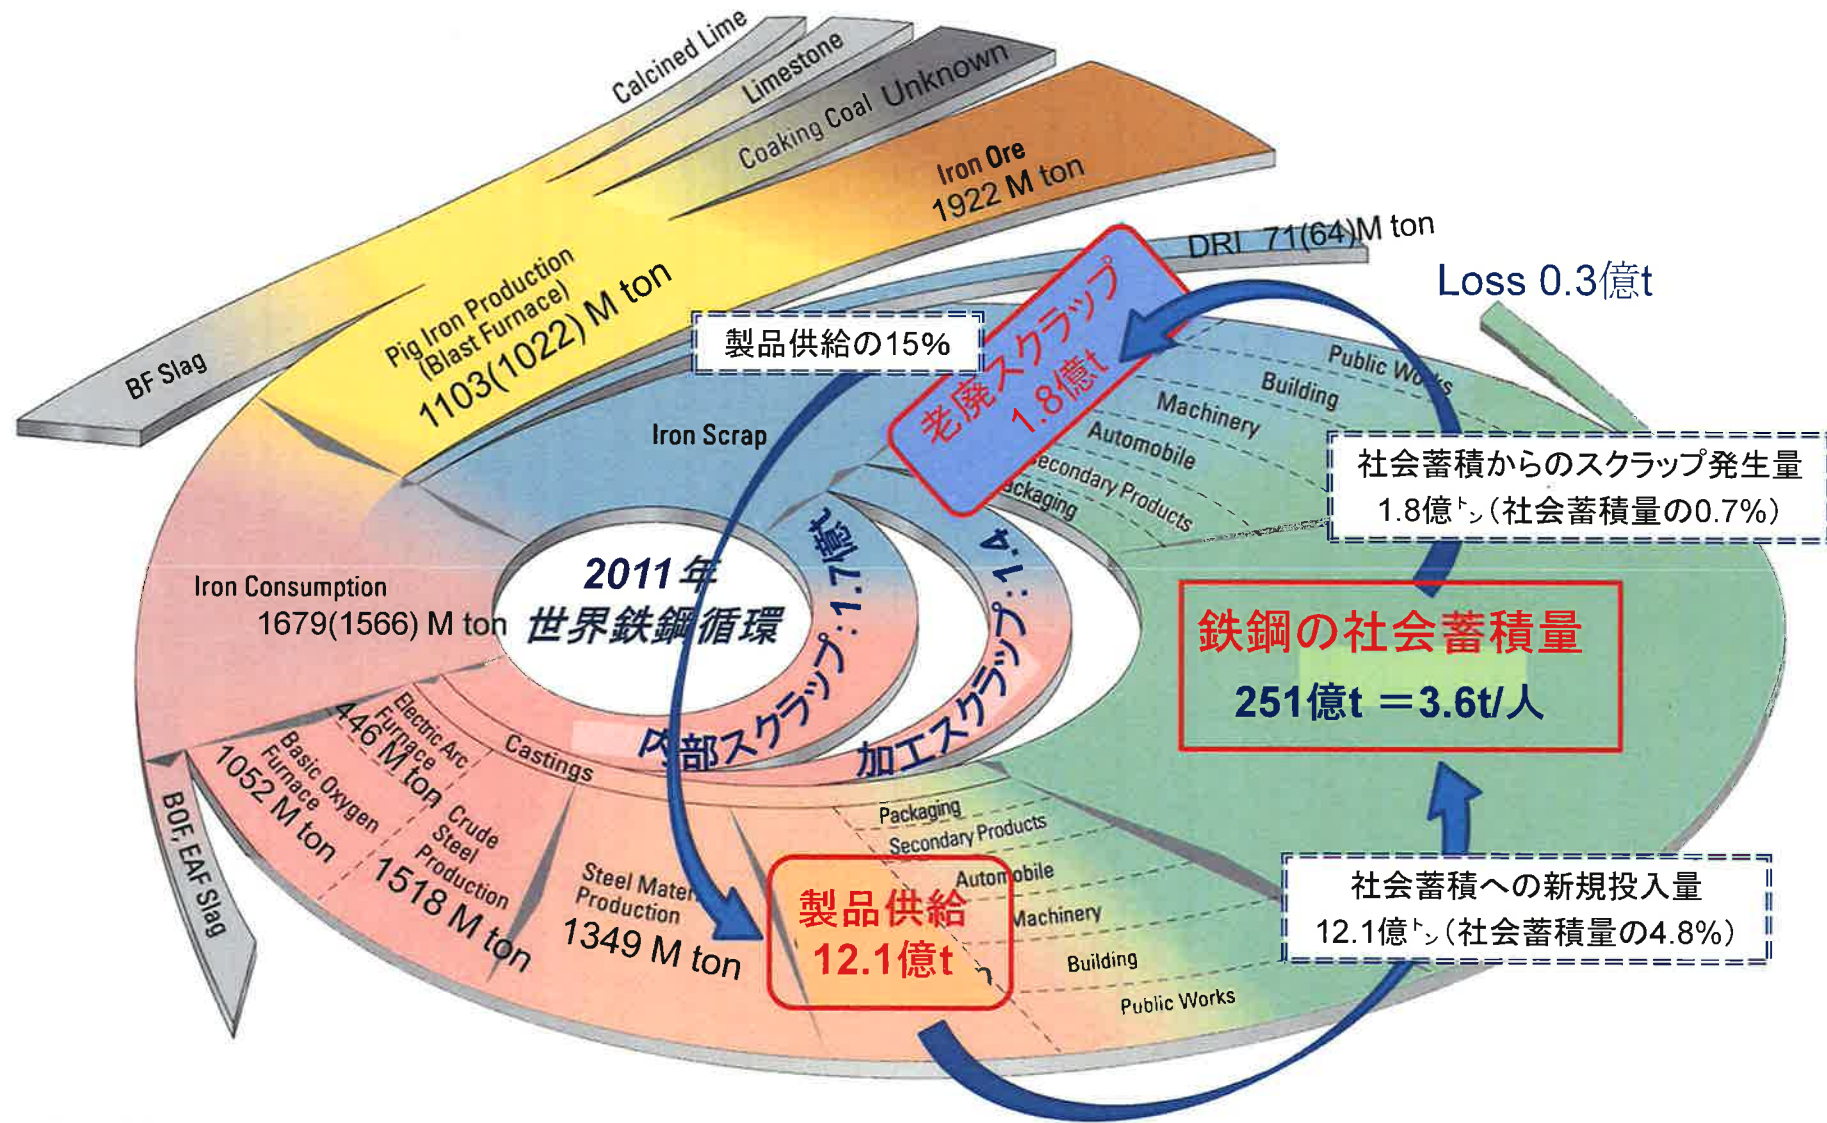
Calcined Lime
Limestone
Coaking Coal
Unknown
Iron Ore
1922 M ton
DRI 71(64)M ton
Loss 0.3億t
BF Slag
Pig Iron Production (Blast Furnace)
1103(1022) M ton
製品供給の15%
老廃スクラップ
1.8億t
Public Works
Building
Machinery
Automobile
Secondary Products
Packaging
Iron Scrap
社会蓄積からのスクラップ発生量
1.8億トン(社会蓄積量の0.7%)
2011年
世界鉄鋼循環
Iron Consumption
1679(1566) M ton
内部スクラップ：1.7億t
加工スクラップ：1.4
鉄鋼の社会蓄積量
251億t ＝3.6t/人
Electric Arc Furnace
446 M ton
Basic Oxygen Furnace
1052 M ton
Castings
Crude Steel Production
1518 M ton
BOF, EAF Slag
Steel Material Production
1349 M ton
製品供給
12.1億t
Packaging
Secondary Products
Automobile
Machinery
Building
Public Works
社会蓄積への新規投入量
12.1億トン(社会蓄積量の4.8%)